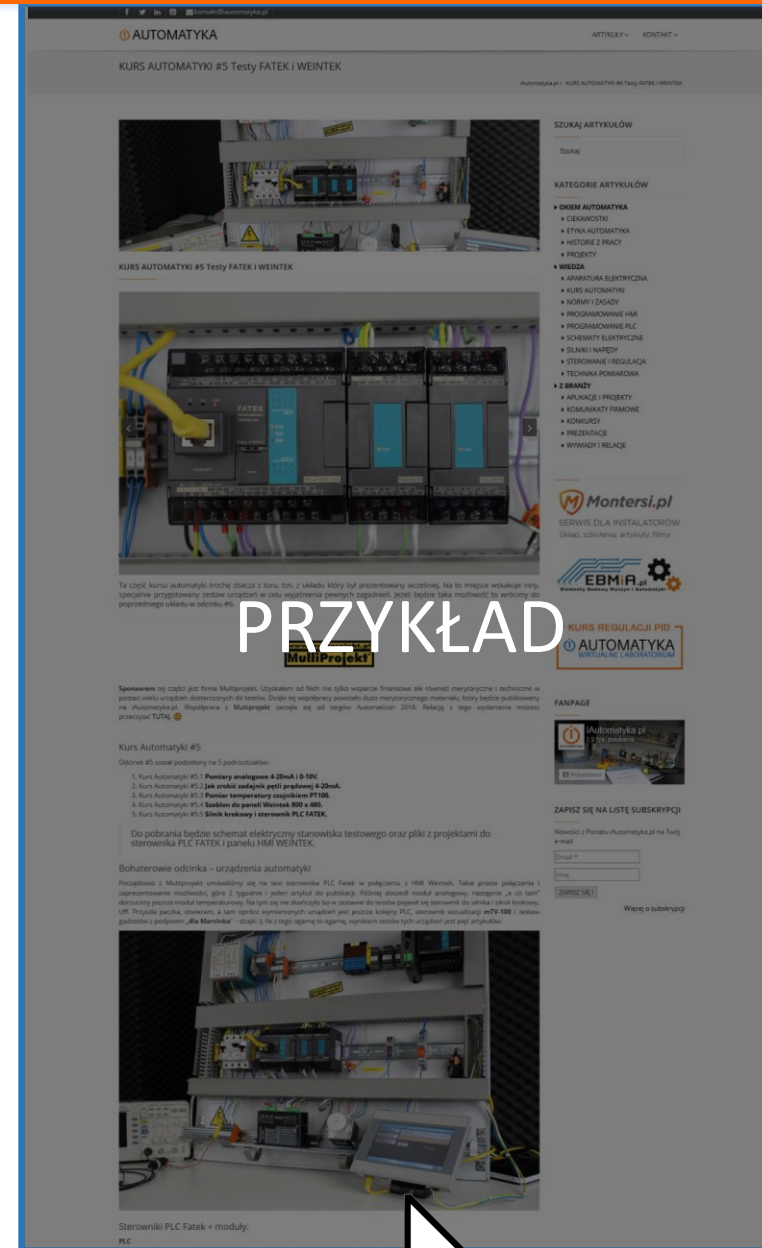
kontakt@iautomatyka.pl

AUTOMATYKA

ARTYKUŁY KONTAKT

KURS AUTOMATYKI #5 Testy FATEK i WEINTEK

iAutomatyka.pl / KURS AUTOMATYKI #5 Testy FATEK i WEINTEK

KURS AUTOMATYKI #5 Testy FATEK i WEINTEK

Ta część kursu automatyki trochę zbacza z toru, tzn. z układu który był prezentowany wcześniej. Na to miejsce wskakuje inny, specjalnie przygotowany zestaw urządzeń w celu wyjaśnienia pewnych zagadnień. Jeżeli będzie taka możliwość to wrócimy do poprzedniego układu w odcinku #6.

PRZYKŁAD

MultiProjekt

Sponsorem tej części jest firma Multiprojekt. Uzyskałem od Nich nie tylko wsparcie finansowe ale również merytoryczne i techniczne w postaci wielu urządzeń dostarczonych do testów. Dzięki tej współpracy powstało dużo merytorycznego materiału, który będzie publikowany na iAutomatyka.pl. Współpraca z Multiprojekt zaczęła się od targów Automaticon 2016. Relację z tego wydarzenia możesz przeczytać TUTAJ.

Kurs Automatyki #5

Odcinek #5 został podzielony na 5 podrozdziałów:

1. Kurs Automatyki #5.1 Pomiary analogowe 4-20mA i 0-10V.
2. Kurs Automatyki #5.2 Jak zrobić zadajnik pętli prądowej 4-20mA.
3. Kurs Automatyki #5.3 Pomiar temperatury czujnikiem PT100.
4. Kurs Automatyki #5.4 Szablon do paneli Weintek 800 x 480.
5. Kurs Automatyki #5.5 Silnik krokowy i sterownik PLC FATEK.

Do pobrania będzie schemat elektryczny stanowiska testowego oraz pliki z projektami do sterownika PLC FATEK i panelu HMI WEINTEK.

Bohaterowie odcinka – urządzenia automatyki

Początkowo z Multiprojekt umówiliśmy się na test sterownika PLC Fatek w połączeniu z HMI Weintek. Takie proste połączenia i zaprezentowanie możliwości, góra 2 tygodnie i jeden artykuł do publikacji. Później doszedł moduł analogowy, następnie „a co tam" dorzucimy jeszcze moduł temperaturowy. Na tym się nie skończyło bo w zestawie do testów pojawił się sterownik do silnika i silnik krokowy. Uff. Przyszła paczka, otwieram, a tam oprócz wymienionych urządzeń jest jeszcze kolejny PLC, sterownik wizualizacji mTV-100 i zestaw gadżetów z podpisem „dla Marcinka" - dzięki :). No i z tego ogarnij to ogarnę, wyniknęło testów tych urządzeń jest pięć artykułów.

Sterowniki PLC Fatek + moduły.

PLC

SZUKAJ ARTYKUŁÓW

Szukaj

KATEGORIE ARTYKUŁÓW

OKIEM AUTOMATYKA
CIEKAWOSTKI
ETYKA AUTOMATYKA
HISTORIE Z PRACY
PROJEKTY
WIEDZA
APARATURA ELEKTRYCZNA
KURS AUTOMATYKI
NORMY I ZASADY
PROGRAMOWANIE HMI
PROGRAMOWANIE PLC
SCHEMATY ELEKTRYCZNE
SILNIKI I NAPĘDY
STEROWANIE I REGULACJA
TECHNIKA POMIAROWA
Z BRANŻY
APLIKACJE I PROJEKTY
KOMUNIKATY FIRMOWE
KONKURSY
PREZENTACJE
WYWIADY I RELACJE

Montersi.pl
SERWIS DLA INSTALATORÓW
Sklep, szkolenia, artykuły, filmy

EBMiA.pl

KURS REGULACJI PID
AUTOMATYKA
WIRTUALNE LABORATORIUM

FANPAGE

iAutomatyka.pl

Polubienie

ZAPISZ SIĘ NA LISTĘ SUBSKRYPCJI

Nowości z Portalu iAutomatyka.pl na Twój e-mail

Email *

Imię

ZAPISZ SIĘ!

Więcej o subskrypcji